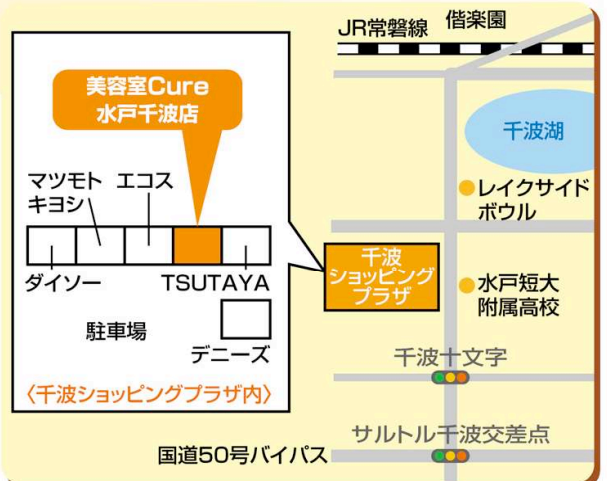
JR常磐線
偕楽園
千波湖
レイクサイドボウル
水戸短大附属高校
千波十文字
サルトル千波交差点
国道50号バイパス
千波ショッピングプラザ
美容室Cure
水戸千波店
マツモトキヨシ
エコス
ダイソー
TSUTAYA
駐車場
デニーズ
〈千波ショッピングプラザ内〉